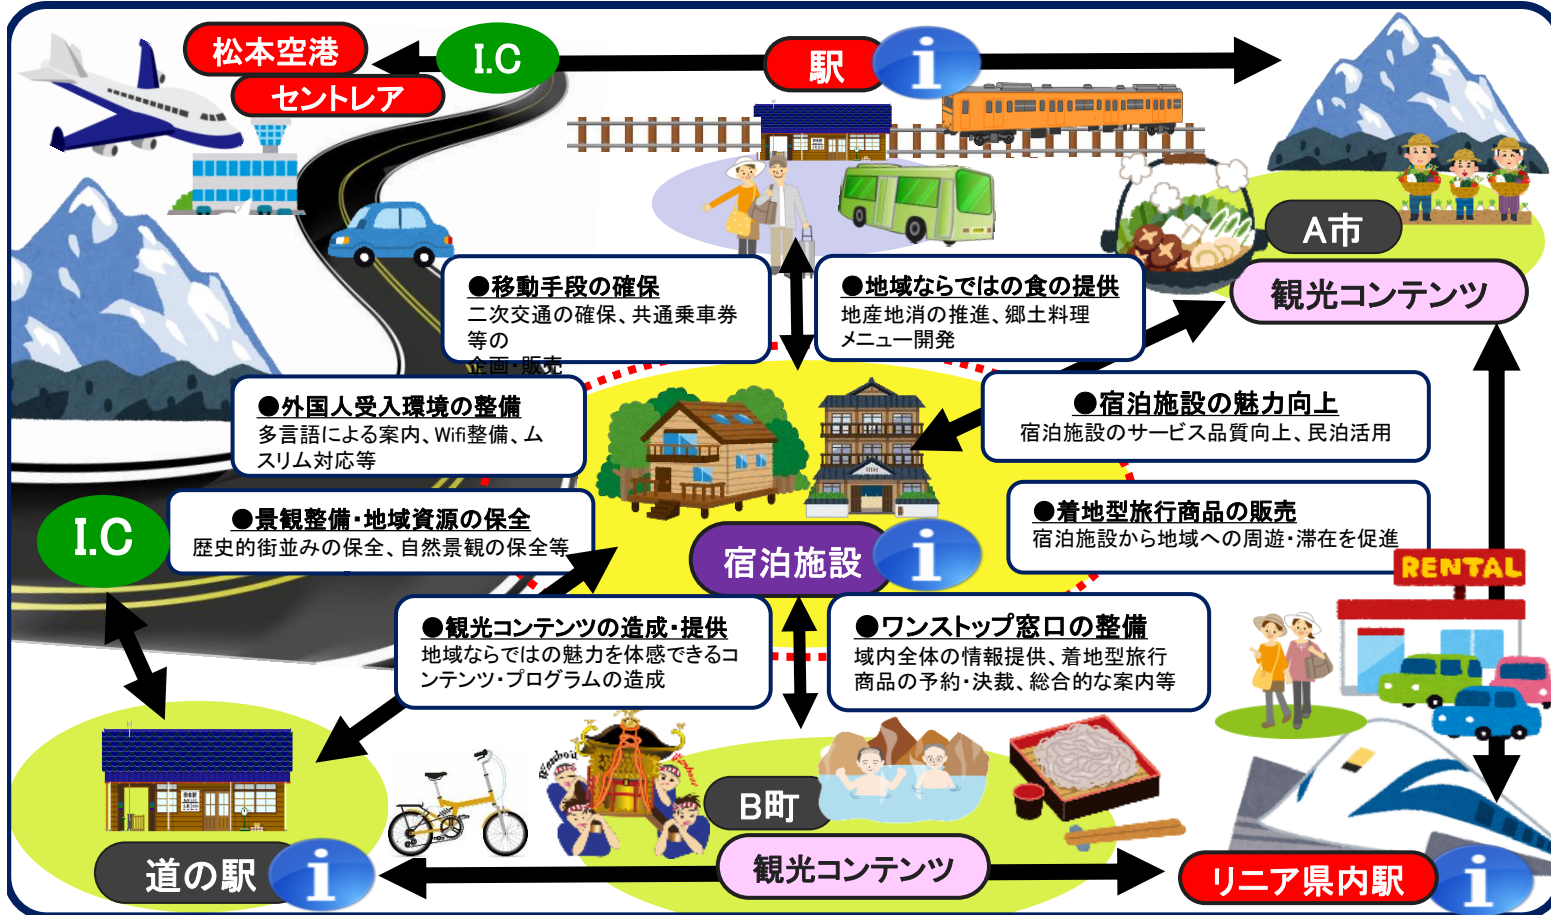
松本空港
セントレア
I.C
駅
i

A市
観光コンテンツ

●移動手段の確保
二次交通の確保、共通乗車券等の
企画・販売

●地域ならではの食の提供
地産地消の推進、郷土料理メニュー開発

●外国人受入環境の整備
多言語による案内、Wifi整備、ムスリム対応等

●宿泊施設の魅力向上
宿泊施設のサービス品質向上、民泊活用

I.C

●景観整備・地域資源の保全
歴史的街並みの保全、自然景観の保全等

宿泊施設
i

●着地型旅行商品の販売
宿泊施設から地域への周遊・滞在を促進

RENTAL

●観光コンテンツの造成・提供
地域ならではの魅力を体感できるコンテンツ・プログラムの造成

●ワンストップ窓口の整備
域内全体の情報提供、着地型旅行商品の予約・決裁、総合的な案内等

B町
観光コンテンツ

道の駅
i

リニア県内駅
i